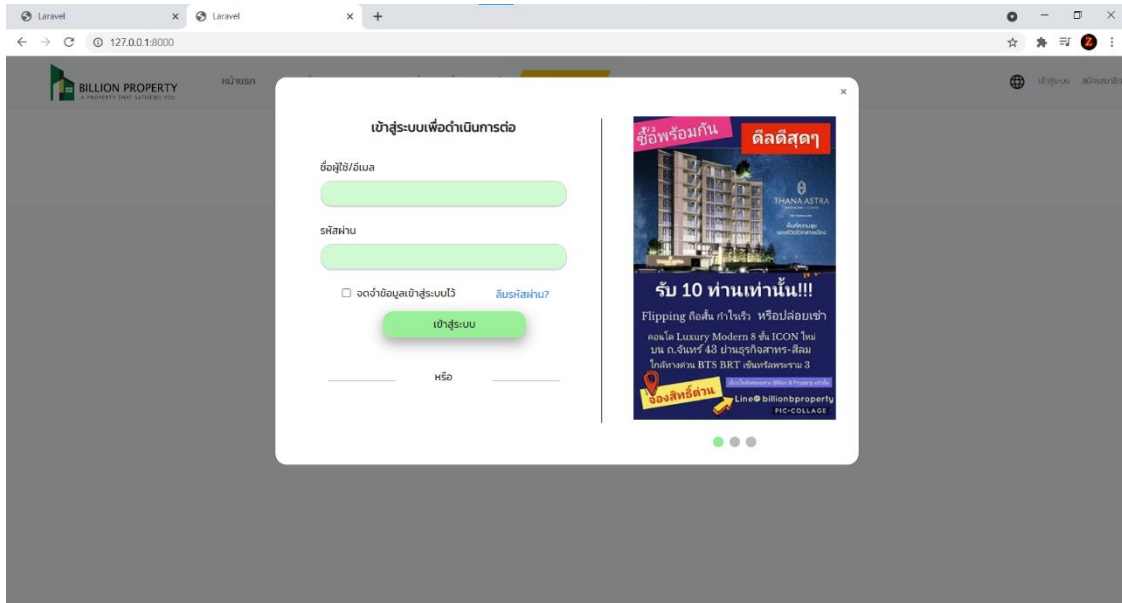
Laravel
Laravel
127.0.0.1:8000

BILLION PROPERTY
A PROPERTY THAT SATISFIES YOU
หน้าแรก
เข้าสู่ระบบ สมัครสมาชิก

เข้าสู่ระบบเพื่อดำเนินการต่อ

ชื่อผู้ใช้/อีเมล

รหัสผ่าน

จดจำข้อมูลเข้าสู่ระบบไว้
ลืมรหัสผ่าน?

เข้าสู่ระบบ

หรือ

ซื้อพร้อมกัน
ดีลดีสุดๆ
THANA ASTRA
รับ 10 ท่านเท่านั้น!!!
Flipping ถือสั้น กำไรเร็ว หรือปล่อยเช่า
คอนโด Luxury Modern 8 ชั้น ICON ใหม่
บน ถ.จันทร์ 43 ย่านธุรกิจสาทร-สีลม
ใกล้ทางด่วน BTS BRT เซ็นทรัลพระราม 3
จองสิทธิ์ด่วน
Line@ billionbproperty
PIC·COLLAGE